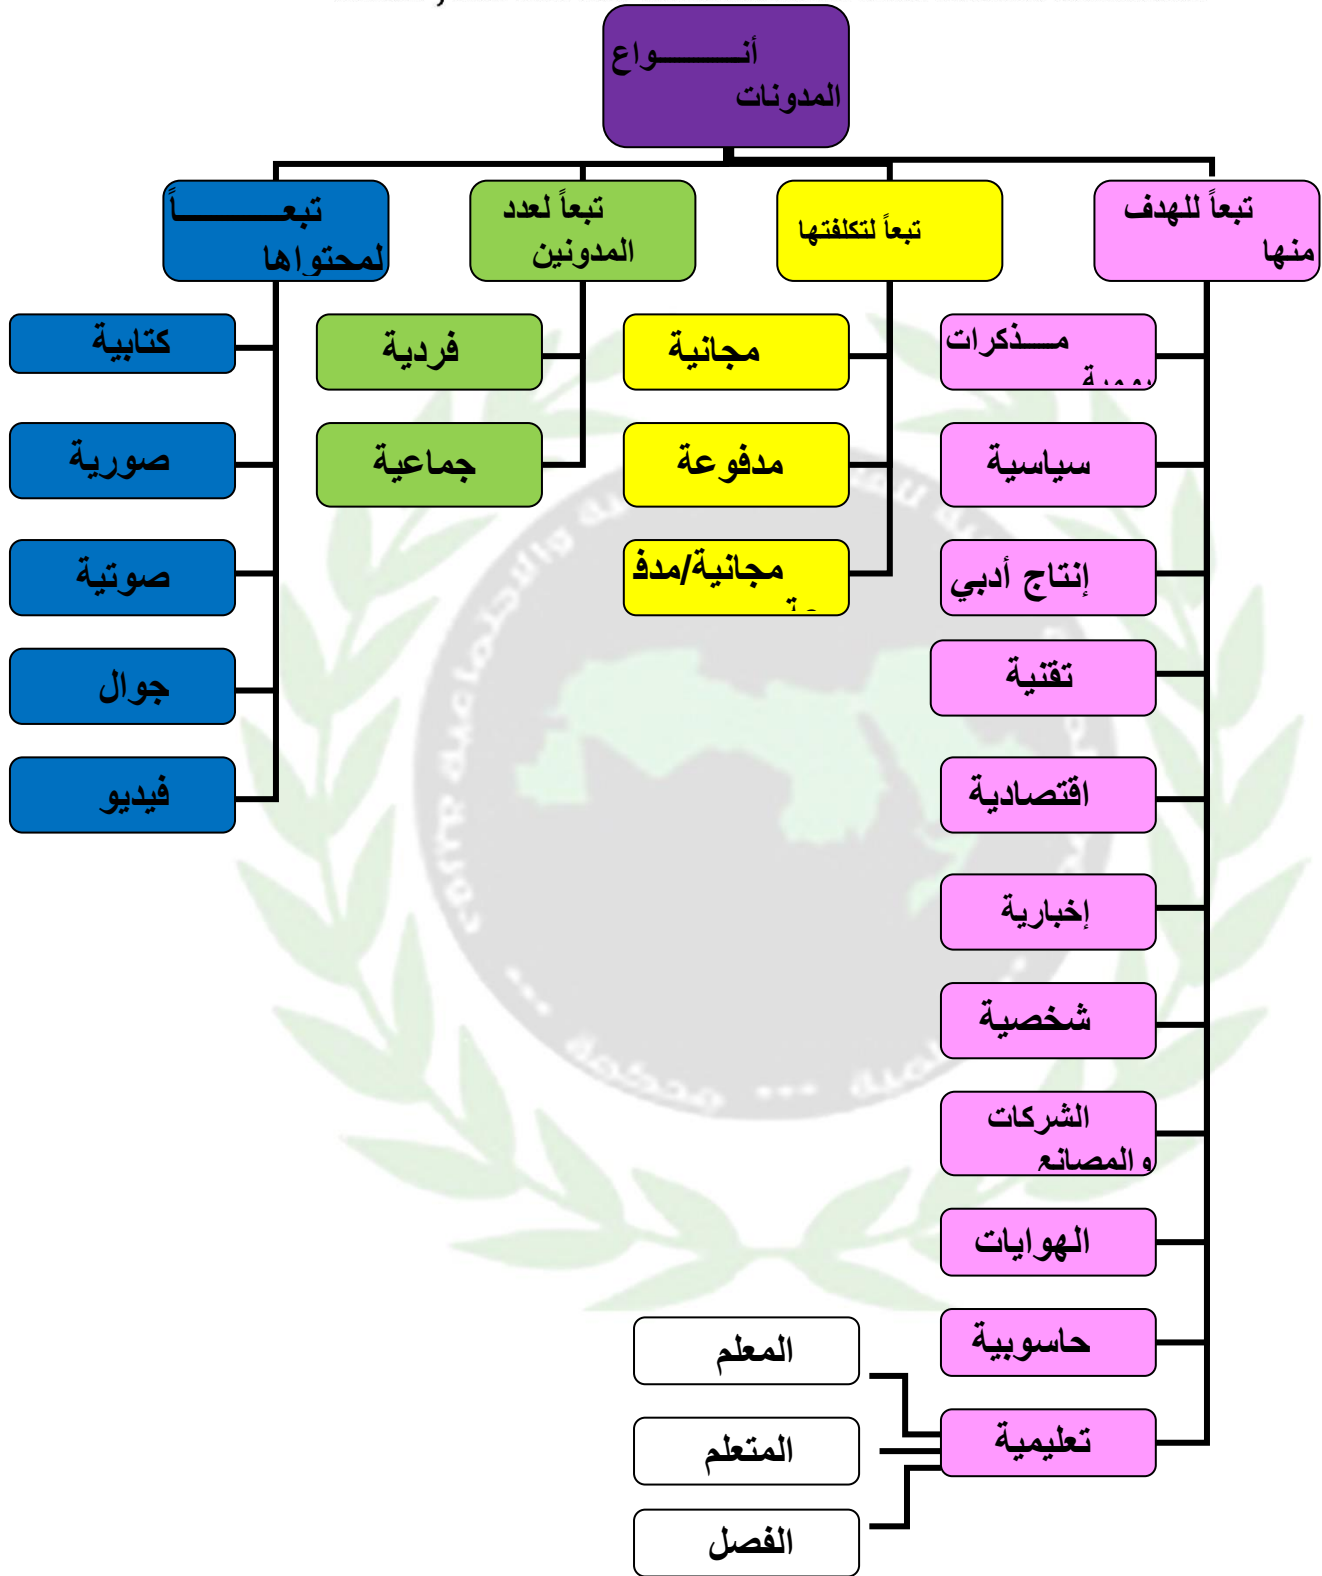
أنـــــــواع المدونات

تبعاً للهدف منها

تبعاً لتكلفتها

تبعاً لعدد المدونين

تبعـــــــــاً لمحتواها

مـــذكرات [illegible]

سياسية

إنتاج أدبي

تقنية

اقتصادية

إخبارية

شخصية

الشركات والمصانع

الهوايات

حاسوبية

تعليمية

مجانية

مدفوعة

مجانية/مدف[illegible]

فردية

جماعية

كتابية

صورية

صوتية

جوال

فيديو

المعلم

المتعلم

الفصل